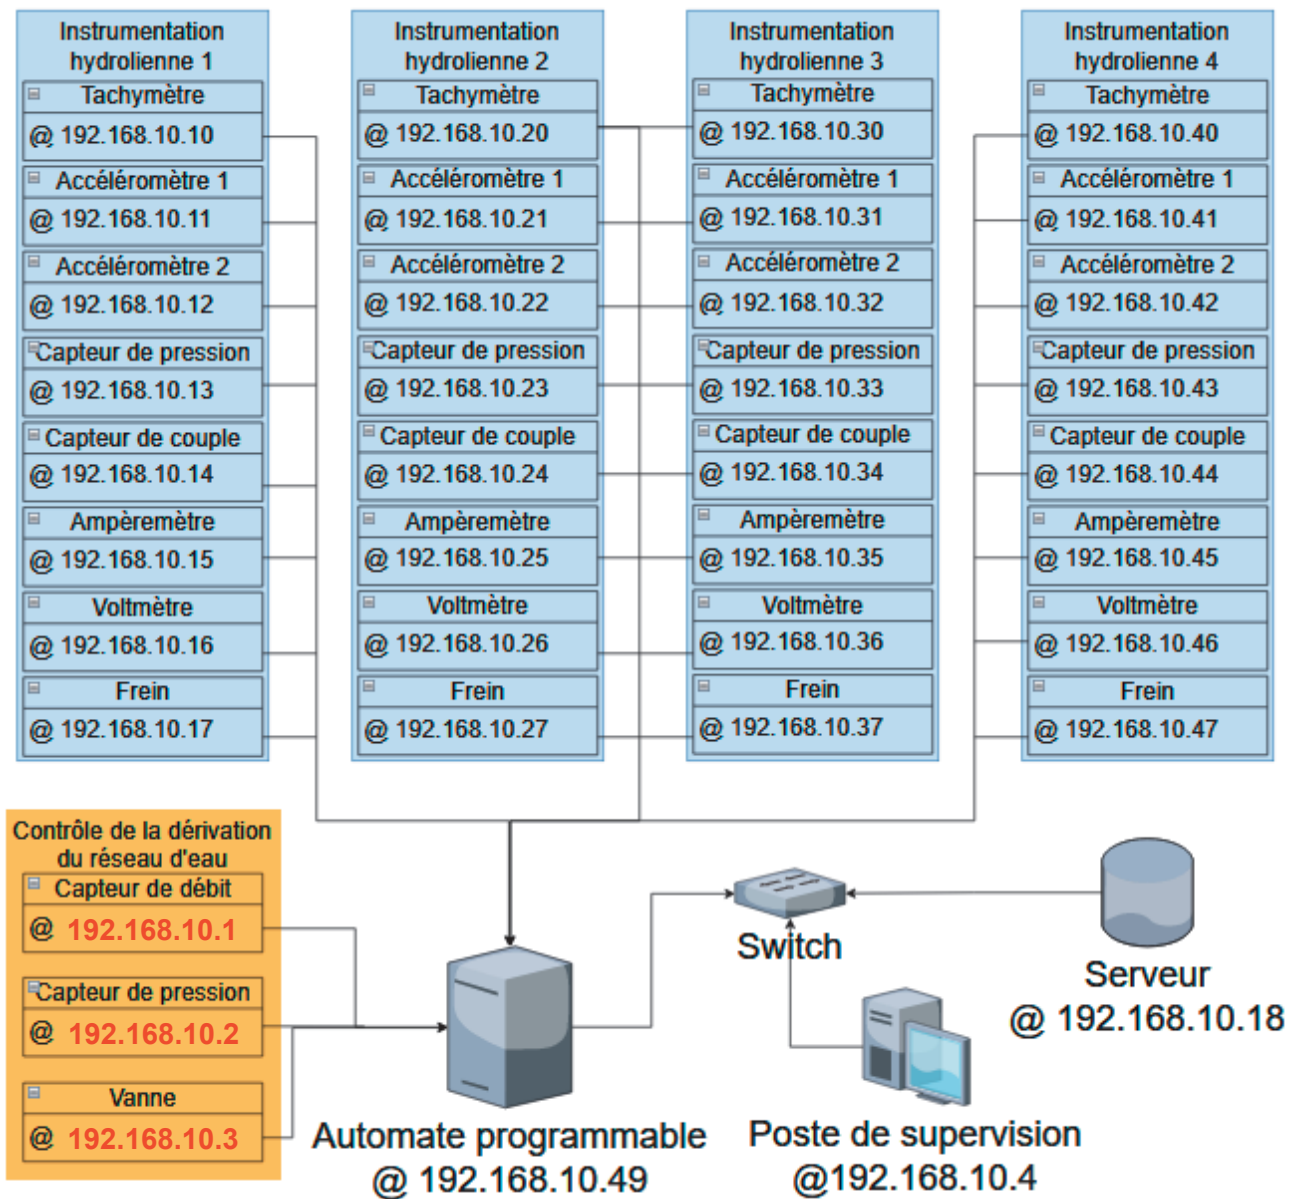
Instrumentation hydrolienne 1

Tachymètre
@ 192.168.10.10
Accéléromètre 1
@ 192.168.10.11
Accéléromètre 2
@ 192.168.10.12
Capteur de pression
@ 192.168.10.13
Capteur de couple
@ 192.168.10.14
Ampèremètre
@ 192.168.10.15
Voltmètre
@ 192.168.10.16
Frein
@ 192.168.10.17

Instrumentation hydrolienne 2

Tachymètre
@ 192.168.10.20
Accéléromètre 1
@ 192.168.10.21
Accéléromètre 2
@ 192.168.10.22
Capteur de pression
@ 192.168.10.23
Capteur de couple
@ 192.168.10.24
Ampèremètre
@ 192.168.10.25
Voltmètre
@ 192.168.10.26
Frein
@ 192.168.10.27

Instrumentation hydrolienne 3

Tachymètre
@ 192.168.10.30
Accéléromètre 1
@ 192.168.10.31
Accéléromètre 2
@ 192.168.10.32
Capteur de pression
@ 192.168.10.33
Capteur de couple
@ 192.168.10.34
Ampèremètre
@ 192.168.10.35
Voltmètre
@ 192.168.10.36
Frein
@ 192.168.10.37

Instrumentation hydrolienne 4

Tachymètre
@ 192.168.10.40
Accéléromètre 1
@ 192.168.10.41
Accéléromètre 2
@ 192.168.10.42
Capteur de pression
@ 192.168.10.43
Capteur de couple
@ 192.168.10.44
Ampèremètre
@ 192.168.10.45
Voltmètre
@ 192.168.10.46
Frein
@ 192.168.10.47

Contrôle de la dérivation du réseau d'eau

Capteur de débit
@ 192.168.10.1
Capteur de pression
@ 192.168.10.2
Vanne
@ 192.168.10.3

Switch

Serveur
@ 192.168.10.18

Automate programmable
@ 192.168.10.49

Poste de supervision
@192.168.10.4